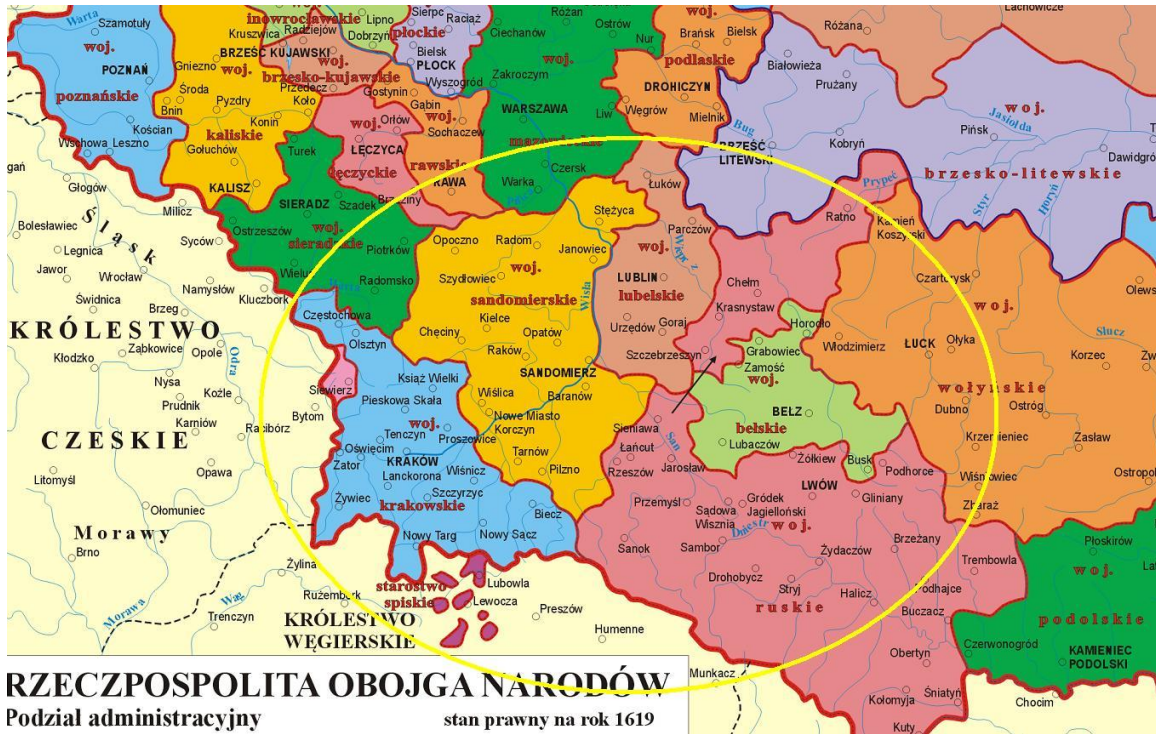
Warta
Szamotuły
woj.
POZNAŃ
poznańskie
Wschowa Leszno
Kościan
Bnin
Gniezno
Środa
BRZEŚĆ KUJAWSKI
Kruszwica
woj.
inowrocławskie
Radziejów
brzesko-kujawskie
Pyzdry
Konin
kaliskie
Gołuchów
KALISZ
Turek
Lipno
Dobrzyń
Sierpc
Raciąż
Bielsk
płockie
PŁOCK
Wyszogród
Gostynin
Przedecz
Koło
woj.
Orłów
Gabin
ŁĘCZYCA
łęczyckie
SIERADZ
Szadek
sieradzkie
woj.
Ostrzeszów
Wieluń
Piotrków
Radomsko
Brzeziny
RAWA
rawskie
woj.
Sochaczew
Różan
Ciechanów
Ostrów
Nur
woj.
Zakroczym
WARSZAWA
mazowieckie
Czersk
Warka
Liw
Brańsk
Bielsk
podlaskie
woj.
DROHICZYN
Węgrów
Mielnik
Różana
Białowieża
Prużany
BRZEŚĆ LITEWSKI
Bug
Kobryń
Pińsk
Jasiołda
woj.
Lachowicze
Dawidgródek
brzesko-litewskie
Prypeć
Ratno
Kamień Koszyrski
Styr
Horyń
Głogów
Milicz
Bolesławiec
Śląsk
Legnica
Syców
Jawor
Wrocław
Namysłów
Świdnica
Brzeg
Kluczbork
KRÓLESTWO
Kłodzko
Ząbkowice
Opole
Odra
Nysa
Koźle
Prudnik
Karniów
Racibórz
CZESKIE
Opawa
Litomyśl
Ołomuniec
Morawy
Brno
Częstochowa
Olsztyn
Siewierz
Bytom
Pieskowa Skała
Książ Wielki
Oświęcim
Tenczyn
Proszowice
Zator
KRAKÓW
Lanckorona
Wiśnicz
Żywiec
Szczyrzyc
krakowskie
woj.
Nowy Targ
Nowy Sącz
Biecz
Opoczno
Radom
Janowiec
Stężyca
Szydłowiec
woj.
sandomierskie
Wisła
Kielce
Chęciny
Opatów
Raków
SANDOMIERZ
Wiślica
Baranów
Nowe Miasto Korczyn
Tarnów
Pilzno
Łuków
Parczów
Wieprz
woj.
LUBLIN
lubelskie
Urzędów
Goraj
Szczebrzeszyn
Chełm
Krasnystaw
Horodło
Grabowiec
Zamość
woj.
BELZ
bełskie
Lubaczów
Włodzimierz
Czartorysk
woj.
ŁUCK
Ołyka
Słucz
Korzec
wołyńskie
Dubno
Ostróg
Krzemieniec
Zasław
Wiśniowiec
Zbaraż
Ostropol
Olewsk
Sieniawa
Łańcut
San
Rzeszów
Jarosław
Żółkiew
Busk
Podhorce
Przemyśl
Gródek Jagielloński
LWÓW
Gliniany
Sadowa Wisznia
woj.
Dniestr
Sanok
Sambor
Żydaczów
Brzeżany
Drohobycz
Stryj
ruskie
Halicz
Podhajce
Buczacz
Trembowla
Obertyn
Śniatyń
Kołomyja
Kuty
Płoskirów
woj.
podolskie
Czerwonogród
KAMIENIEC PODOLSKI
Chocim
Żylina
Rużemberk
Wag
Morawa
Trenczyn
starostwo spiskie
Lubowla
Lewocza
Preszów
Humenne
KRÓLESTWO WĘGIERSKIE
Munkacz
RZECZPOSPOLITA OBOJGA NARODÓW
Podział administracyjny
stan prawny na rok 1619